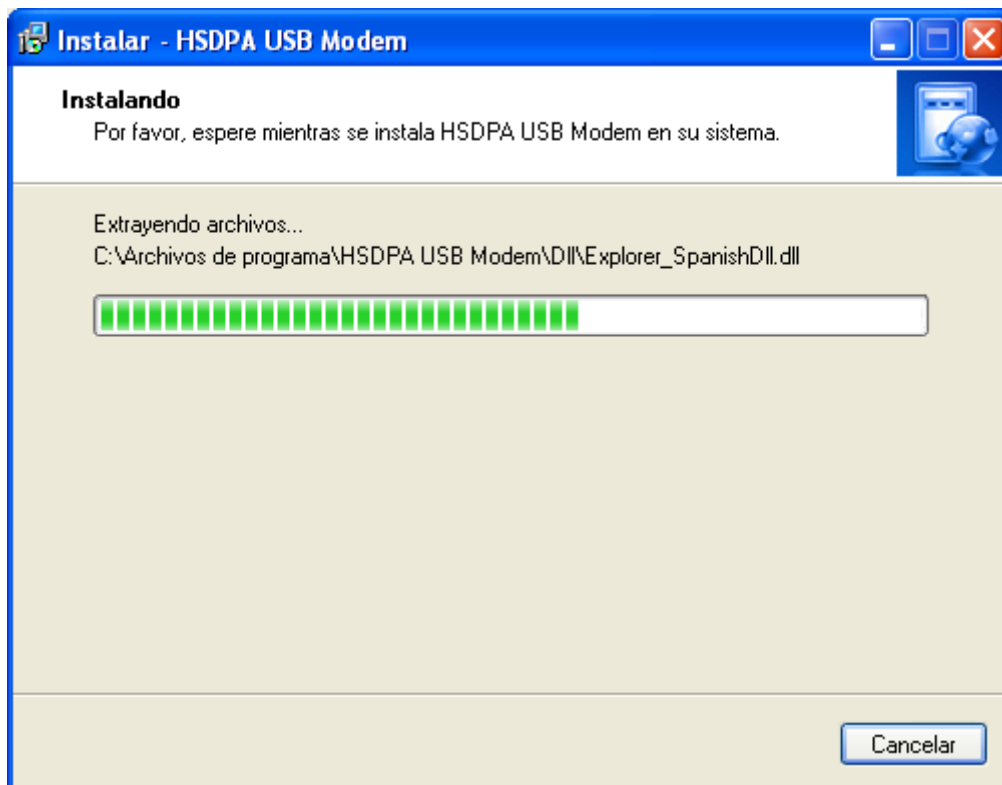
Instalar - HSDPA USB Modem

Instalando
Por favor, espere mientras se instala HSDPA USB Modem en su sistema.

Extrayendo archivos...
C:\Archivos de programa\HSDPA USB Modem\Dll\Explorer_SpanishDll.dll

Cancelar